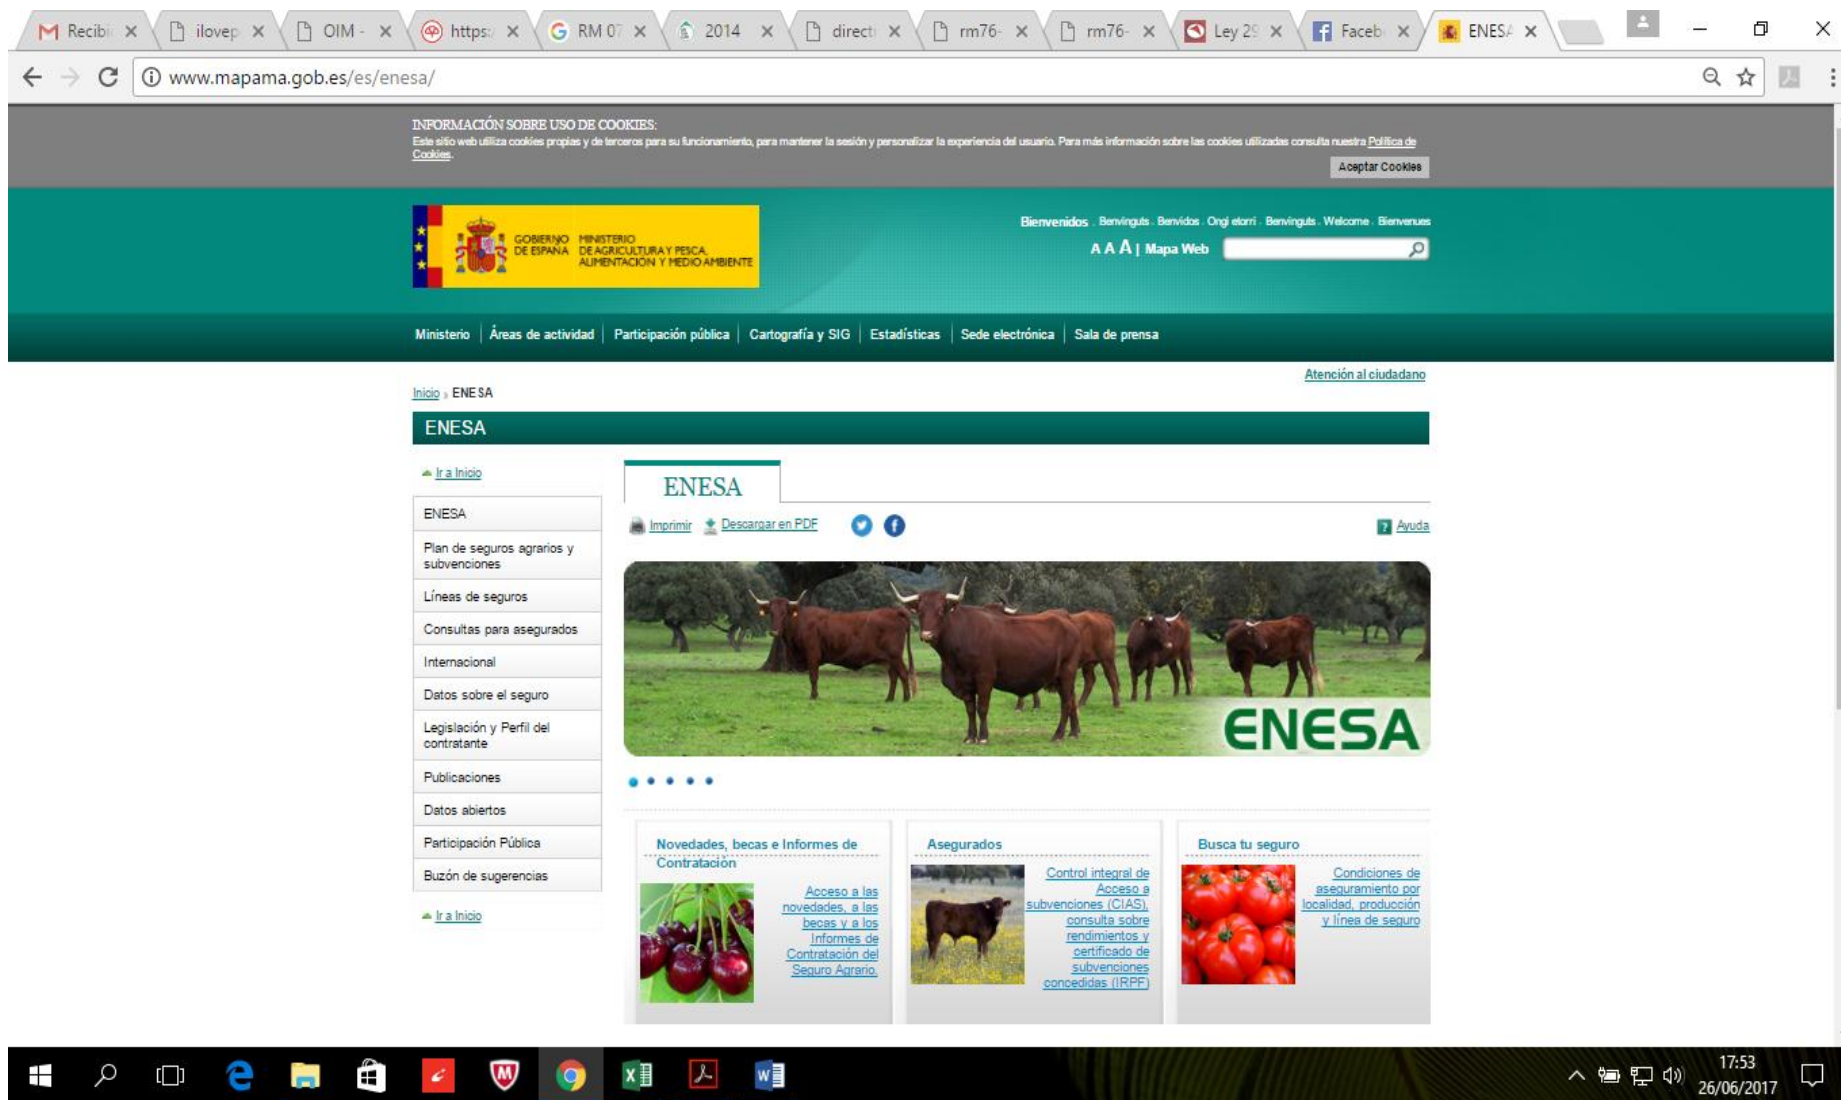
Recibi × ilovep × OIM - × https: × RM 07 × 2014 × directi × rm76- × rm76- × Ley 2 × Faceb × ENESA ×

www.mapama.gob.es/es/enesa/

INFORMACIÓN SOBRE USO DE COOKIES:
Este sitio web utiliza cookies propias y de terceros para su funcionamiento, para mantener la sesión y personalizar la experiencia del usuario. Para más información sobre las cookies utilizadas consulta nuestra Política de Cookies.

Aceptar Cookies

GOBIERNO DE ESPAÑA MINISTERIO DE AGRICULTURA Y PESCA, ALIMENTACIÓN Y MEDIO AMBIENTE

Bienvenidos . Benvinguts . Benvidos . Ongi etorri . Benvinguts . Welcome . Bienvenues

A A A | Mapa Web

Ministerio | Áreas de actividad | Participación pública | Cartografía y SIG | Estadísticas | Sede electrónica | Sala de prensa

Atención al ciudadano

Inicio › ENESA

ENESA

Ir a Inicio

ENESA
Plan de seguros agrarios y subvenciones
Líneas de seguros
Consultas para asegurados
Internacional
Datos sobre el seguro
Legislación y Perfil del contratante
Publicaciones
Datos abiertos
Participación Pública
Buzón de sugerencias

Ir a Inicio

ENESA

Imprimir Descargar en PDF

Ayuda

ENESA

Novedades, becas e Informes de Contratación

Acceso a las novedades, a las becas y a los Informes de Contratación del Seguro Agrario.

Asegurados

Control integral de Acceso a subvenciones (CIAS), consulta sobre rendimientos y certificado de subvenciones concedidas (IRPF)

Busca tu seguro

Condiciones de aseguramiento por localidad, producción y línea de seguro

17:53
26/06/2017